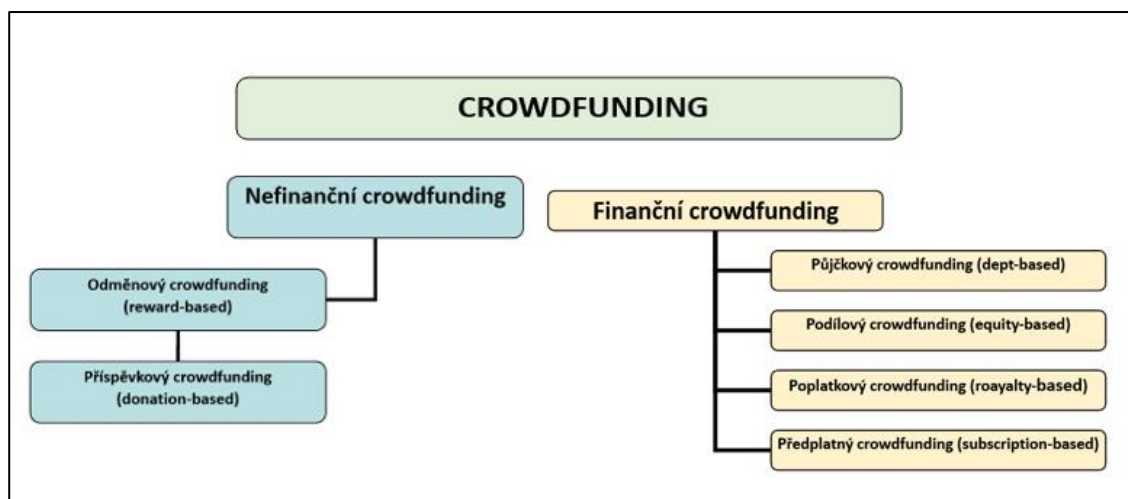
CROWDFUNDING

Nefinanční crowdfunding

Odměnový crowdfunding (reward-based)

Příspěvkový crowdfunding (donation-based)

Finanční crowdfunding

Půjčkový crowdfunding (dept-based)

Podílový crowdfunding (equity-based)

Poplatkový crowdfunding (roayalty-based)

Předplatný crowdfunding (subscription-based)